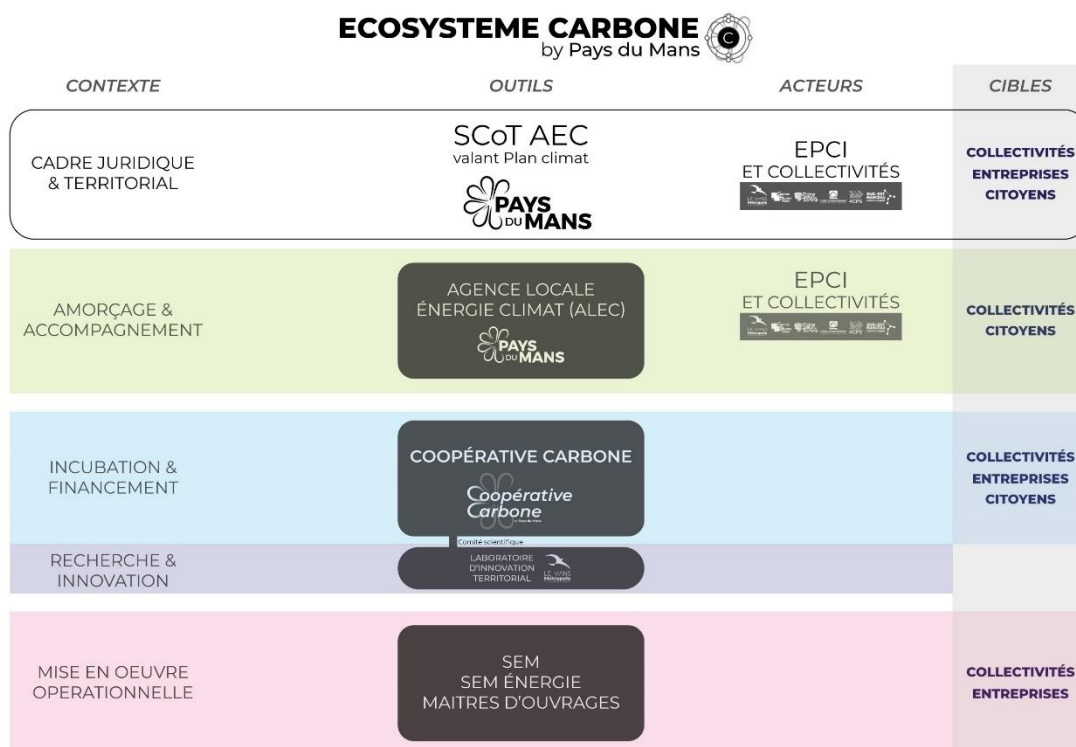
ECOSYSTEME CARBONE
by Pays du Mans

| CONTEXTE | OUTILS | ACTEURS | CIBLES |
|---|---|---|---|
| CADRE JURIDIQUE & TERRITORIAL | SCoT AEC valant Plan climat PAYS DU MANS | EPCI ET COLLECTIVITÉS | COLLECTIVITÉS ENTREPRISES CITOYENS |
| AMORÇAGE & ACCOMPAGNEMENT | AGENCE LOCALE ÉNERGIE CLIMAT (ALEC) PAYS DU MANS | EPCI ET COLLECTIVITÉS | COLLECTIVITÉS CITOYENS |
| INCUBATION & FINANCEMENT | COOPÉRATIVE CARBONE Coopérative Carbone by Pays du Mans | | COLLECTIVITÉS ENTREPRISES CITOYENS |
| RECHERCHE & INNOVATION | Comité scientifique LABORATOIRE D'INNOVATION TERRITORIAL LE MANS Métropole | | |
| MISE EN OEUVRE OPERATIONNELLE | SEM SEM ÉNERGIE MAITRES D'OUVRAGES | | COLLECTIVITÉS ENTREPRISES |